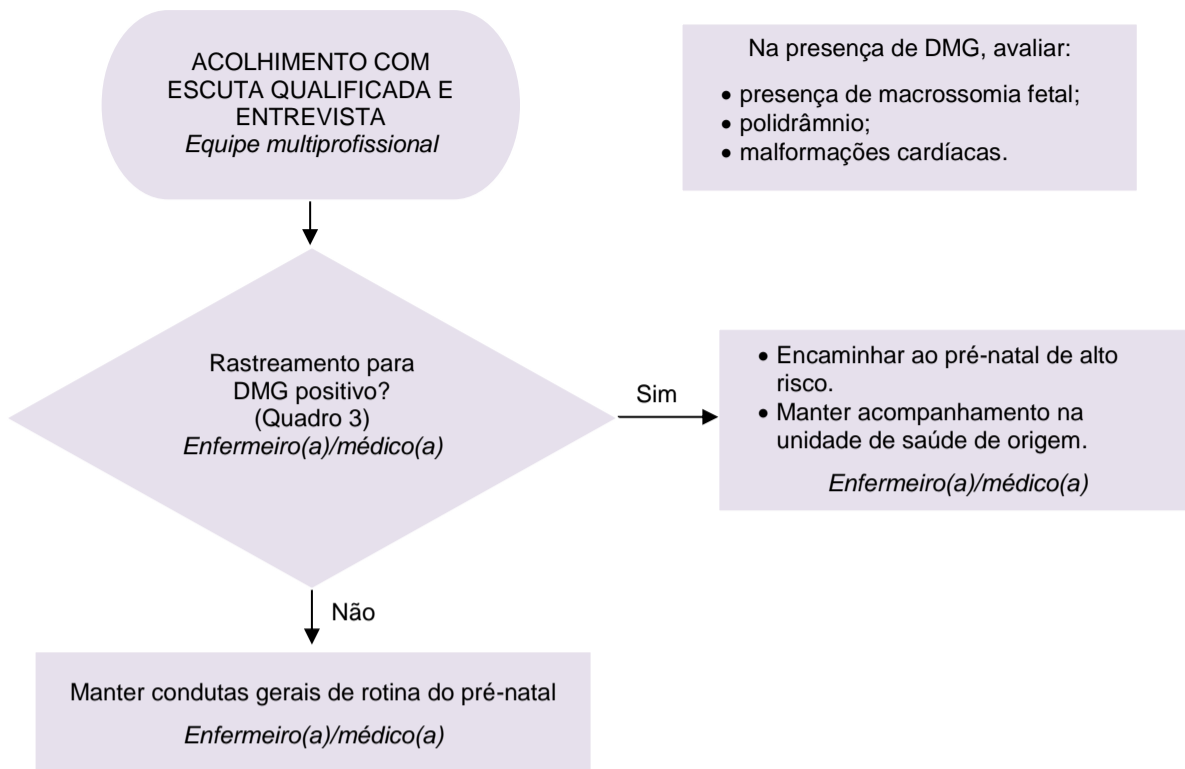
ACOLHIMENTO COM ESCUTA QUALIFICADA E ENTREVISTA
*Equipe multiprofissional*

Na presença de DMG, avaliar:

• presença de macrossomia fetal;
• polidrâmnio;
• malformações cardíacas.

Rastreamento para DMG positivo? (Quadro 3)
*Enfermeiro(a)/médico(a)*

Sim

• Encaminhar ao pré-natal de alto risco.
• Manter acompanhamento na unidade de saúde de origem.

*Enfermeiro(a)/médico(a)*

Não

Manter condutas gerais de rotina do pré-natal
*Enfermeiro(a)/médico(a)*